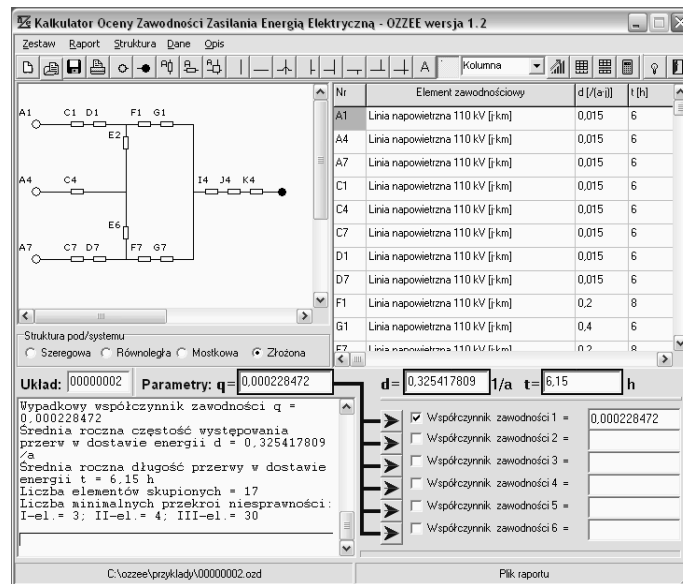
Kalkulator Oceny Zawodności Zasilania Energią Elektryczną - OZZEE wersja 1.2

Zestaw Raport Struktura Dane Opis

A Kolumna

A1 C1 D1 F1 G1
E2
A4 C4 I4 J4 K4
E6
A7 C7 D7 F7 G7

| Nr | Element zawodnościowy | d [/(a·j)] | t [h] |
|---|---|---|---|
| A1 | Linia napowietrzna 110 kV [j·km] | 0,015 | 6 |
| A4 | Linia napowietrzna 110 kV [j·km] | 0,015 | 6 |
| A7 | Linia napowietrzna 110 kV [j·km] | 0,015 | 6 |
| C1 | Linia napowietrzna 110 kV [j·km] | 0,015 | 6 |
| C4 | Linia napowietrzna 110 kV [j·km] | 0,015 | 6 |
| C7 | Linia napowietrzna 110 kV [j·km] | 0,015 | 6 |
| D1 | Linia napowietrzna 110 kV [j·km] | 0,015 | 6 |
| D7 | Linia napowietrzna 110 kV [j·km] | 0,015 | 6 |
| F1 | Linia napowietrzna 110 kV [j·km] | 0,2 | 8 |
| G1 | Linia napowietrzna 110 kV [j·km] | 0,4 | 6 |
| F7 | Linia napowietrzna 110 kV [j·km] | 0,2 | 8 |

Struktura pod/systemu
Szeregowa Równoległa Mostkowa Złożona

Układ: 00000002 Parametry: q= 0,000228472 d= 0,325417809 1/a t= 6,15 h

Wypadkowy współczynnik zawodności q = 0,000228472
Średnia roczna częstość występowania przerw w dostawie energii d = 0,325417809 /a
Średnia roczna długość przerwy w dostawie energii t = 6,15 h
Liczba elementów skupionych = 17
Liczba minimalnych przekroi niesprawności: I-el.= 3; II-el.= 4; III-el.= 30

Współczynnik zawodności 1 = 0,000228472
Współczynnik zawodności 2 =
Współczynnik zawodności 3 =
Współczynnik zawodności 4 =
Współczynnik zawodności 5 =
Współczynnik zawodności 6 =

C:\ozzee\przyklady\00000002.ozd Plik raportu